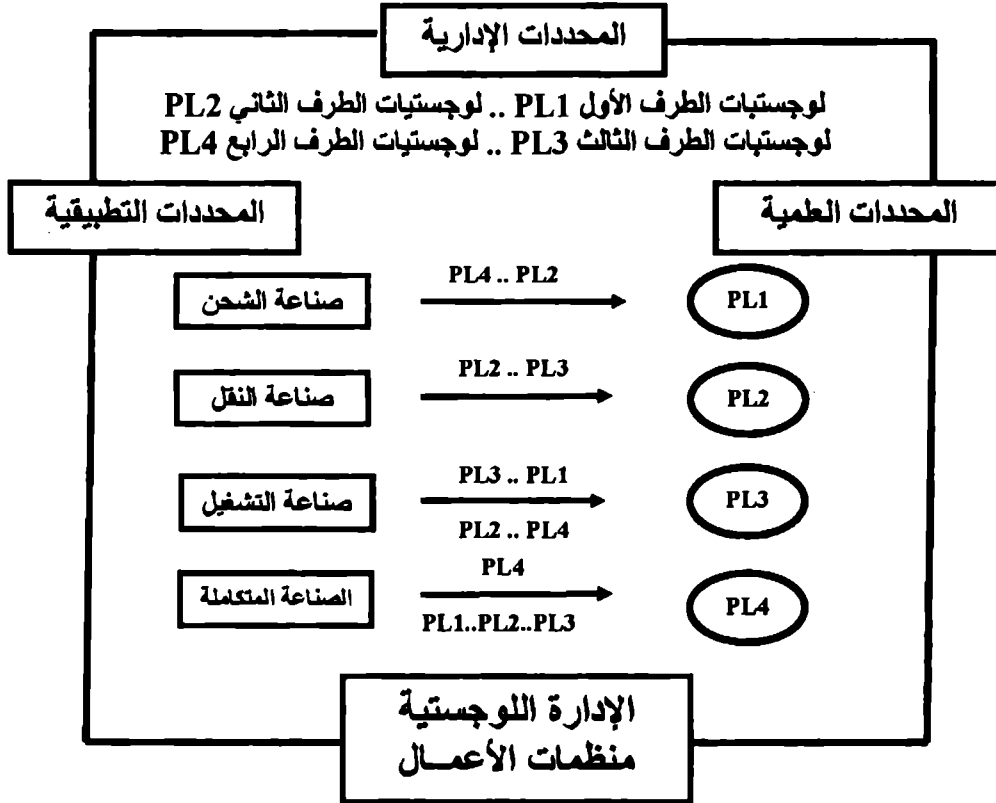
المحددات الإدارية

لوجستيات الطرف الأول PL1 .. لوجستيات الطرف الثاني PL2
لوجستيات الطرف الثالث PL3 .. لوجستيات الطرف الرابع PL4

المحددات العلمية

المحددات التطبيقية

PL1
PL4 .. PL2
صناعة الشحن

PL2
PL2 .. PL3
صناعة النقل

PL3
PL3 .. PL1
PL2 .. PL4
صناعة التشغيل

PL4
PL4
PL1..PL2..PL3
الصناعة المتكاملة

الإدارة اللوجستية
منظمات الأعمـال